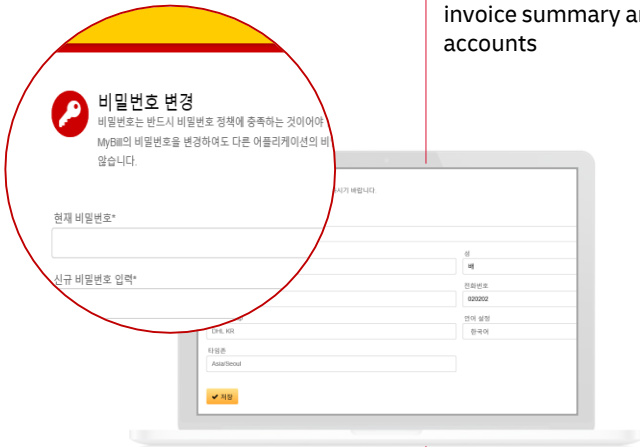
invoice summary a
accounts

비밀번호 변경
비밀번호는 반드시 비밀번호 정책에 충족하는 것이어야
MyBill의 비밀번호를 변경하여도 다른 어플리케이션의 비
않습니다.

현재 비밀번호*

신규 비밀번호 입력*

시기 바랍니다.

성
배
전화번호
020202
언어 설정
한국어

DHL KR
타임존
Asia/Seoul
✔ 저장